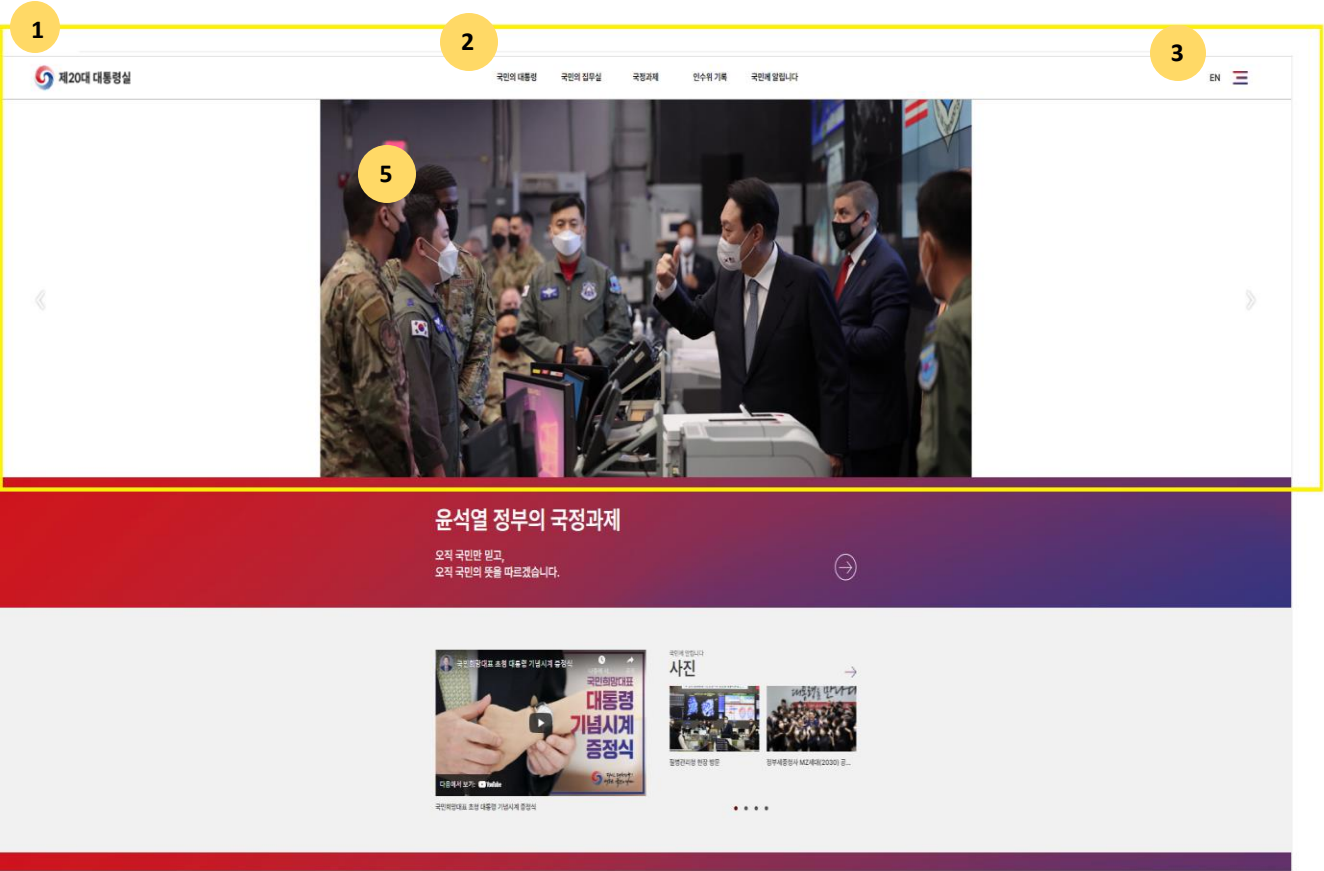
1

2

3

제20대 대통령실

국민의 대통령 국민의 집무실 국정과제 인수위 기록 국민께 알립니다

EN

5

윤석열 정부의 국정과제

오직 국민만 믿고,
오직 국민의 뜻을 따르겠습니다.

국민희망대표 초청 대통령 기념시계 증정식

국민희망대표
대통령
기념시계
증정식

다음에서 보기: YouTube

국민희망대표 초청 대통령 기념시계 증정식

국민께 알립니다

사진

공병관리청 현장 방문

정부세종청사 MZ세대(2030) 공...